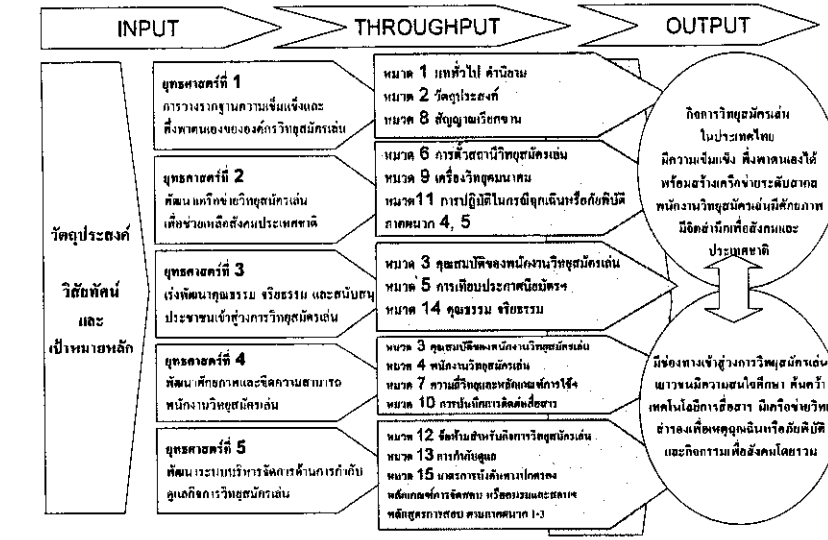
INPUT

THROUGHPUT

OUTPUT

วัตถุประสงค์

วิสัยทัศน์

และ

เป้าหมายหลัก

ยุทธศาสตร์ที่ 1
การวางรากฐานความเข้มแข็งและพึ่งพาตนเองขององค์กรวิทยุสมัครเล่น

ยุทธศาสตร์ที่ 2
พัฒนาเครือข่ายวิทยุสมัครเล่นเพื่อช่วยเหลือสังคมประเทศชาติ

ยุทธศาสตร์ที่ 3
เร่งพัฒนาคุณธรรม จริยธรรม และสนับสนุนประชาชนเข้าสู่วงการวิทยุสมัครเล่น

ยุทธศาสตร์ที่ 4
พัฒนาศักยภาพและขีดความสามารถพนักงานวิทยุสมัครเล่น

ยุทธศาสตร์ที่ 5
พัฒนาระบบบริหารจัดการด้านการกำกับดูแลกิจการวิทยุสมัครเล่น

หมวด 1 บททั่วไป คำนิยาม
หมวด 2 วัตถุประสงค์
หมวด 8 สัญญาณเรียกขาน

หมวด 6 การตั้งสถานีวิทยุสมัครเล่น
หมวด 9 เครื่องวิทยุคมนาคม
หมวด 11 การปฏิบัติในกรณีฉุกเฉินหรือภัยพิบัติ
ภาคผนวก 4, 5

หมวด 3 คุณสมบัติของพนักงานวิทยุสมัครเล่น
หมวด 5 การเทียบประกาศนียบัตรฯ
หมวด 14 คุณธรรม จริยธรรม

หมวด 3 คุณสมบัติของพนักงานวิทยุสมัครเล่น
หมวด 4 พนักงานวิทยุสมัครเล่น
หมวด 7 ความถี่วิทยุและหลักเกณฑ์การใช้ฯ
หมวด 10 การบันทึกการติดต่อสื่อสาร

หมวด 12 ข้อห้ามสำหรับกิจการวิทยุสมัครเล่น
หมวด 13 การกำกับดูแล
หมวด 15 มาตรการบังคับทางปกครอง
หลักเกณฑ์การจัดสอบ หรืออบรมและสอบฯ
หลักสูตรการสอบ ตามภาคผนวก 1-3

กิจการวิทยุสมัครเล่นในประเทศไทย มีความเข้มแข็ง พึ่งพาตนเองได้ พร้อมสร้างเครือข่ายระดับสากล พนักงานวิทยุสมัครเล่นมีศักยภาพ มีจิตสำนึกเพื่อสังคมและประเทศชาติ

มีช่องทางเข้าสู่วงการวิทยุสมัครเล่น เยาวชนมีความสนใจศึกษา ค้นคว้าเทคโนโลยีการสื่อสาร มีเครือข่ายวิทยุช่วยเหลือเหตุฉุกเฉินหรือภัยพิบัติ และกิจกรรมเพื่อสังคมโดยรวม